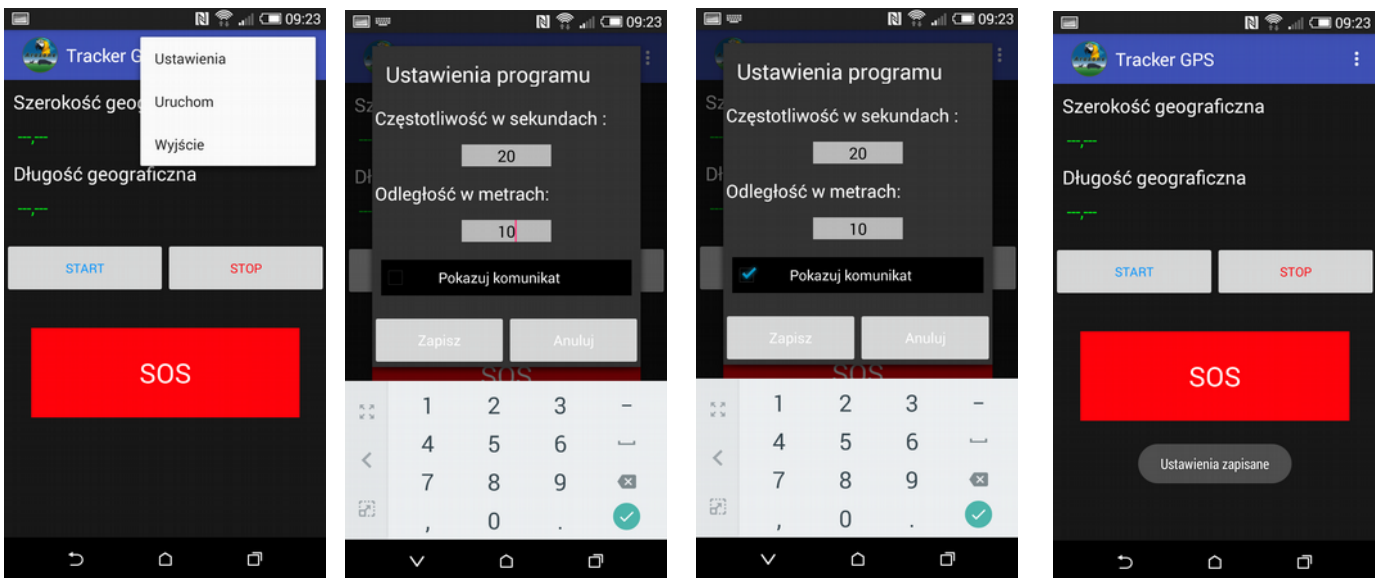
09:23

Tracker G

Ustawienia

Uruchom

Wyjście

Szerokość geog

--,--

Długość geograficzna

--,--

START

STOP

SOS

09:23

Ustawienia programu

Częstotliwość w sekundach :

20

Odległość w metrach:

10

Pokazuj komunikat

Zapisz

Anuluj

SOS

1 2 3 –

4 5 6

7 8 9

, 0 .

09:23

Ustawienia programu

Częstotliwość w sekundach :

20

Odległość w metrach:

10

Pokazuj komunikat

Zapisz

Anuluj

SOS

1 2 3 –

4 5 6

7 8 9

, 0 .

09:23

Tracker GPS

Szerokość geograficzna

--,--

Długość geograficzna

--,--

START

STOP

SOS

Ustawienia zapisane